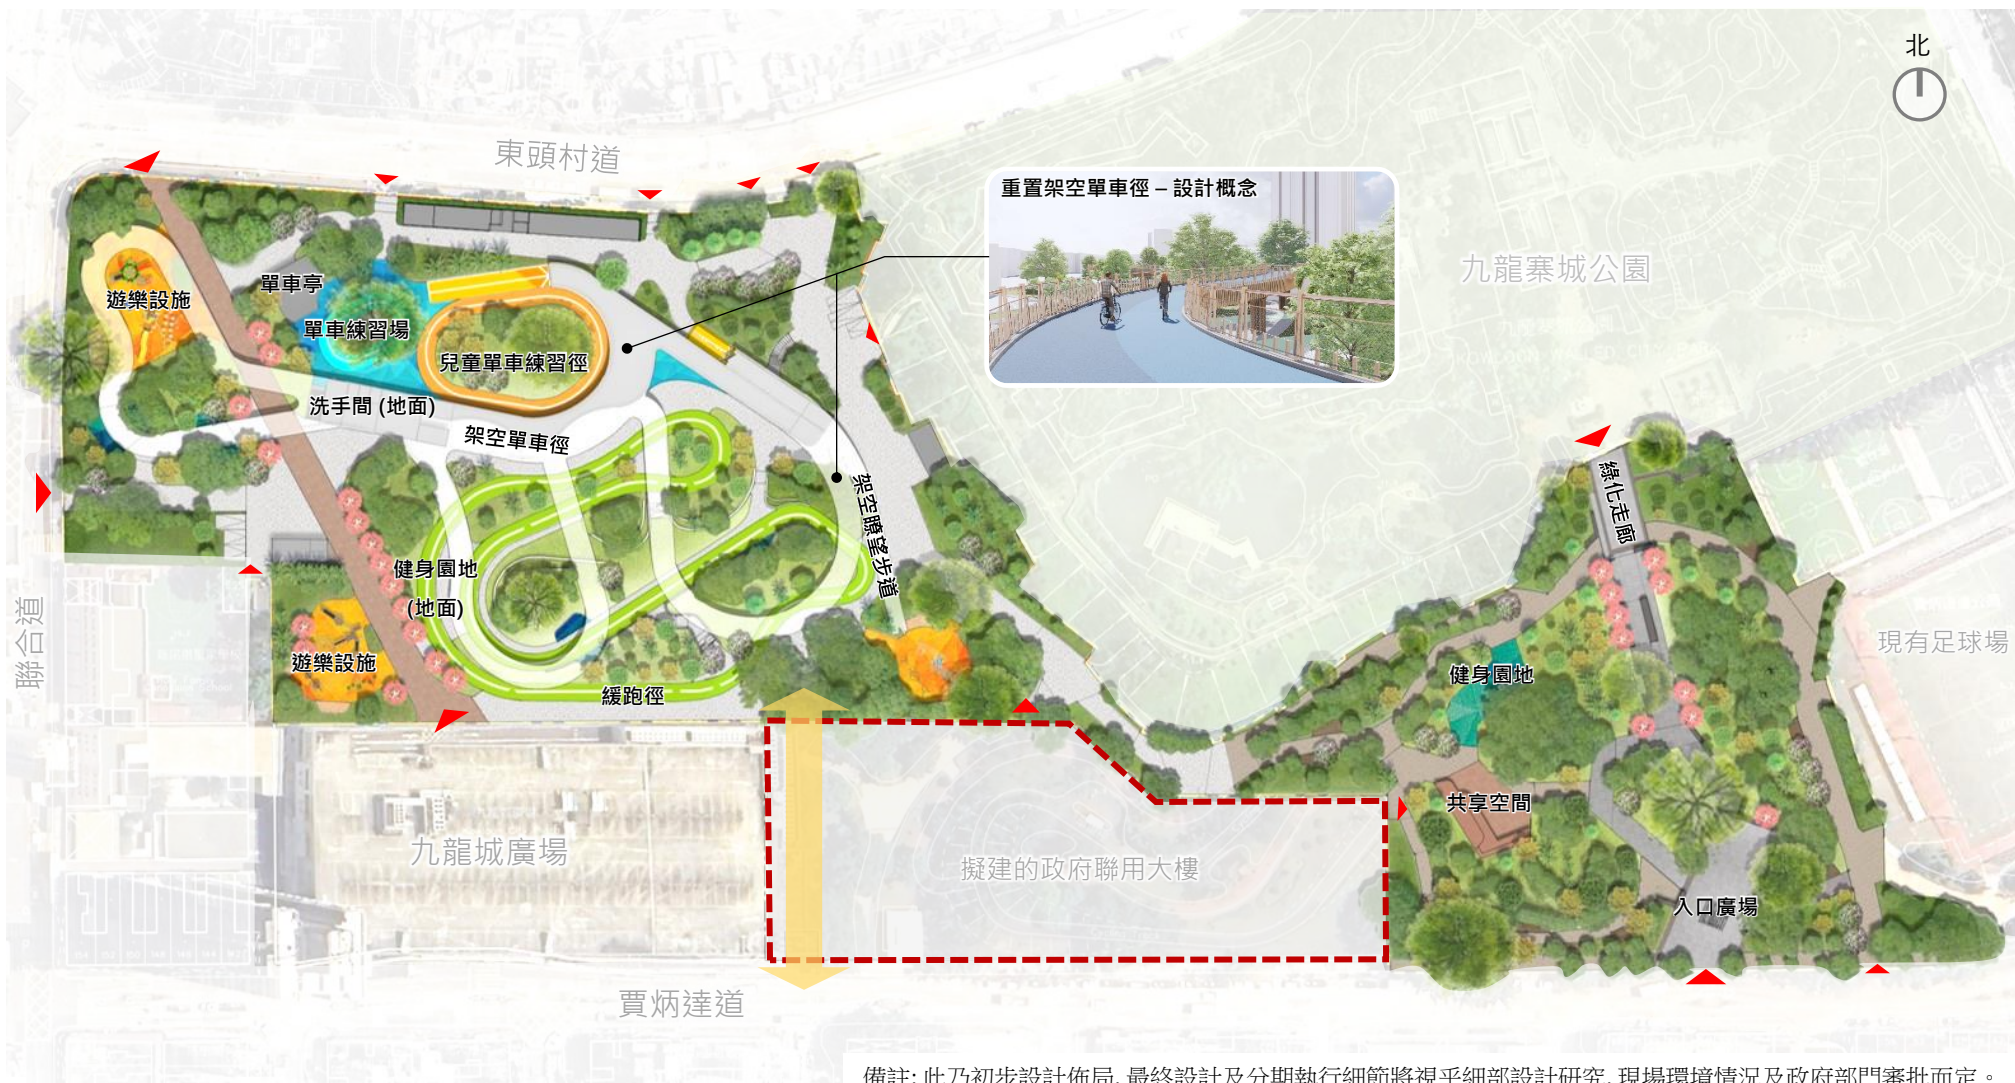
北

東頭村道

重置架空單車徑 – 設計概念

九龍寨城公園

單車亭

遊樂設施

單車練習場

兒童單車練習徑

洗手間 (地面)

架空單車徑

架空瞭望步道

綠化走廊

健身園地 (地面)

聯合道

遊樂設施

緩跑徑

現有足球場

健身園地

共享空間

九龍城廣場

擬建的政府聯用大樓

入口廣場

賈炳達道

備註: 此乃初步設計佈局, 最終設計及分期執行細節將視乎細部設計研究, 現場環境情況及政府部門審批而定。